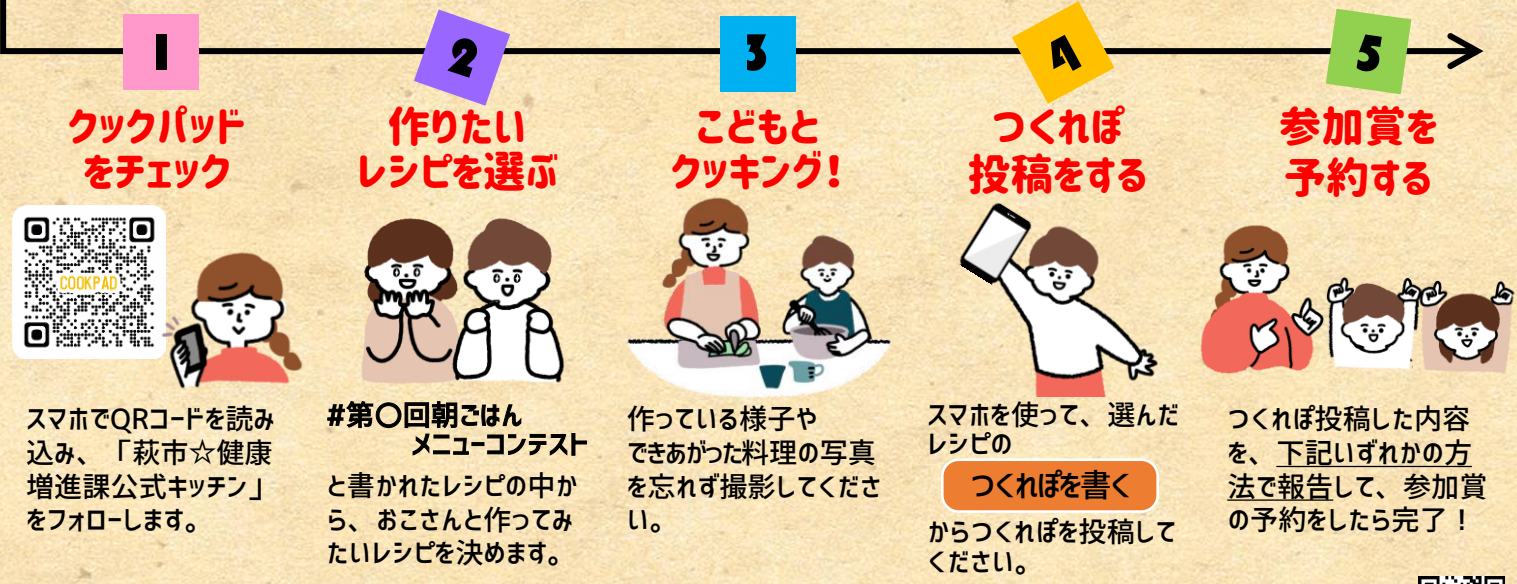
1

クックパッドをチェック

COOKPAD

スマホでQRコードを読み込み、「萩市☆健康増進課公式キッチン」をフォローします。

2

作りたいレシピを選ぶ

#第〇回朝ごはんメニューコンテスト

と書かれたレシピの中から、おこさんと作ってみたいレシピを決めます。

3

こどもとクッキング！

作っている様子やできあがった料理の写真を忘れず撮影してください。

4

つくれぽ投稿をする

スマホを使って、選んだレシピの

つくれぽを書く

からつくれぽを投稿してください。

5

参加賞を予約する

つくれぽ投稿した内容を、下記いずれかの方法で報告して、参加賞の予約をしたら完了！